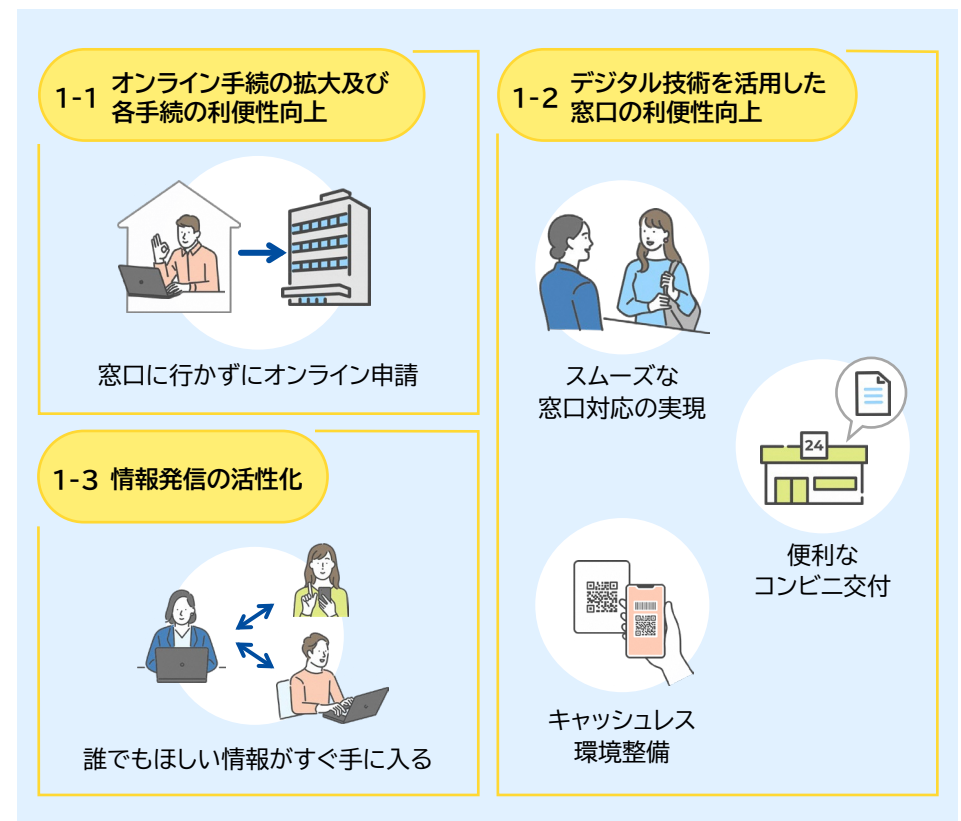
1-1 オンライン手続の拡大及び各手続の利便性向上

窓口に行かずにオンライン申請

1-3 情報発信の活性化

誰でもほしい情報がすぐ手に入る

1-2 デジタル技術を活用した窓口の利便性向上

スムーズな窓口対応の実現

24

便利なコンビニ交付

キャッシュレス環境整備